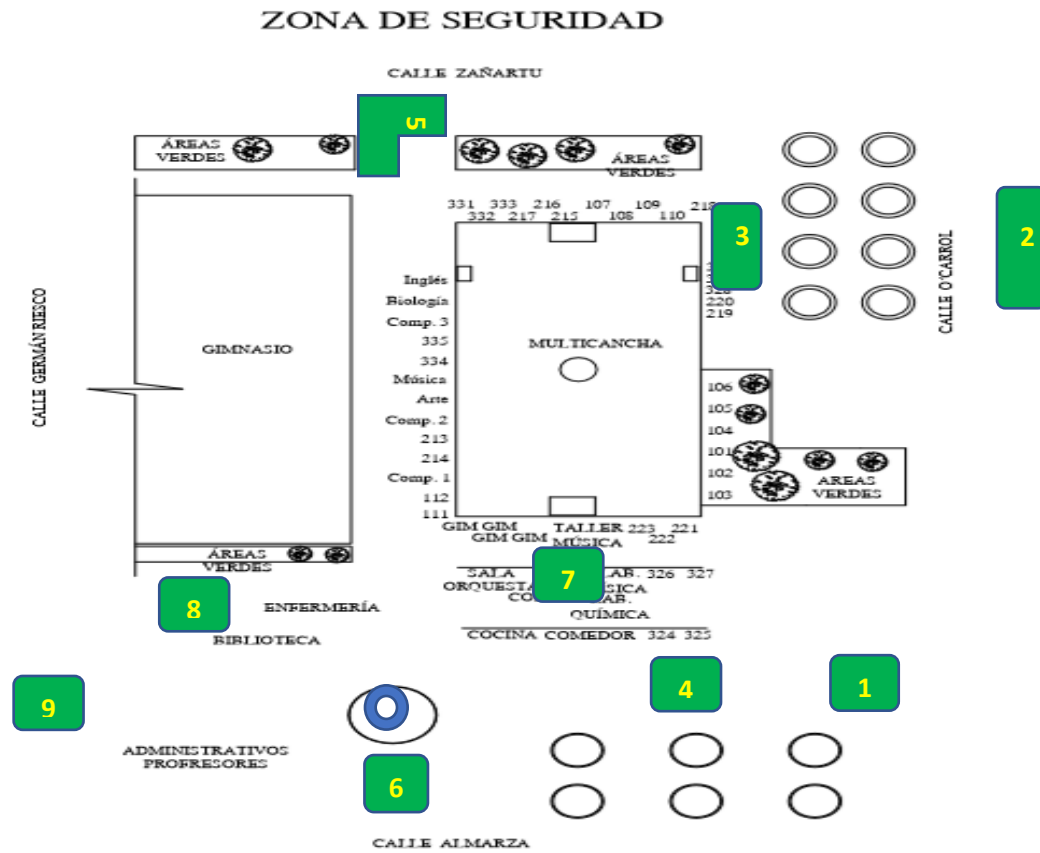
ZONA DE SEGURIDAD

CALLE ZAÑARTU

5

ÁREAS VERDES

ÁREAS VERDES

331 333 216 107 109 218
332 217 215 108 110

3

2

CALLE O'CARROL

CALLE GERMÁN RIESCO

GIMNASIO

Inglés
Biología
Comp. 3
335
334
Música
Arte
Comp. 2
213
214
Comp. 1
112
111

MULTICANCHA

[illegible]
328
220
219

106
105
104
101
102
103

AREAS VERDES

GIM GIM
GIM GIM

TALLER MÚSICA

223 221
222

ÁREAS VERDES

SALA ORQUESTA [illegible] LAB. MÚSICA COMP. LAB. QUÍMICA

7

326 327

8

ENFERMERÍA

BIBLIOTECA

COCINA COMEDOR 324 325

4

1

9

ADMINISTRATIVOS
PROFRESORES

6

CALLE ALMARZA